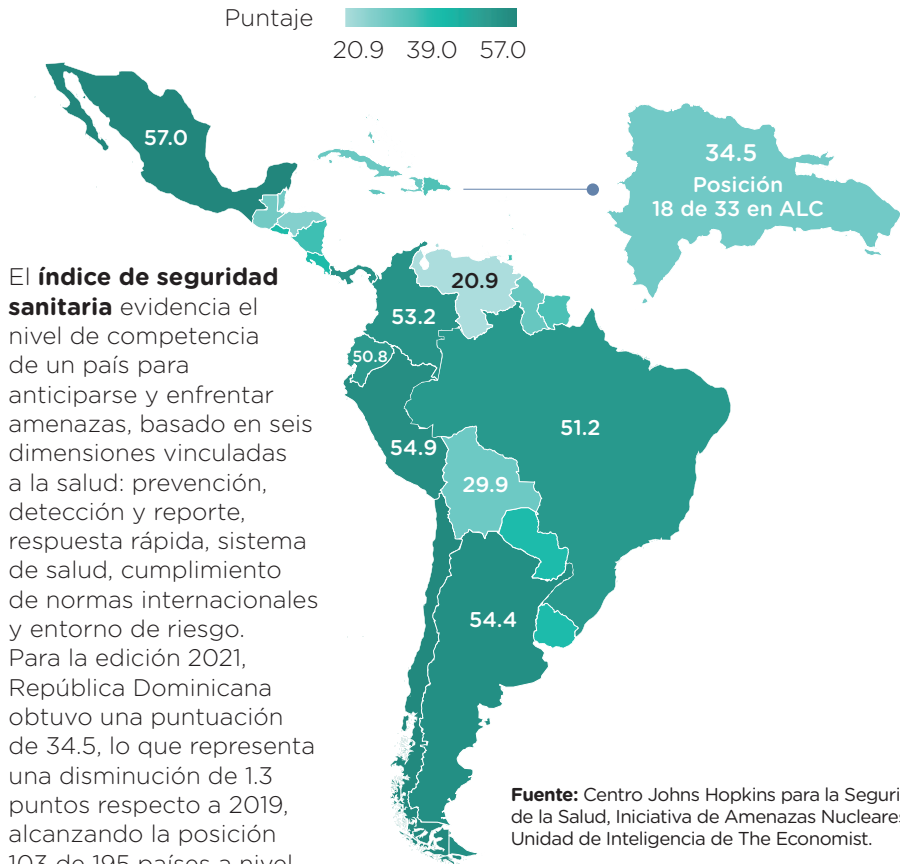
Puntaje
20.9 39.0 57.0

57.0

34.5
Posición
18 de 33 en ALC

El **índice de seguridad sanitaria** evidencia el nivel de competencia de un país para anticiparse y enfrentar amenazas, basado en seis dimensiones vinculadas a la salud: prevención, detección y reporte, respuesta rápida, sistema de salud, cumplimiento de normas internacionales y entorno de riesgo. Para la edición 2021, República Dominicana obtuvo una puntuación de 34.5, lo que representa una disminución de 1.3 puntos respecto a 2019, alcanzando la posición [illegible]

20.9
53.2
50.8
51.2
54.9
29.9
54.4

**Fuente:** Centro Johns Hopkins para la Seguri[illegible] de la Salud, Iniciativa de Amenazas Nucleares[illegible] Unidad de Inteligencia de The Economist.